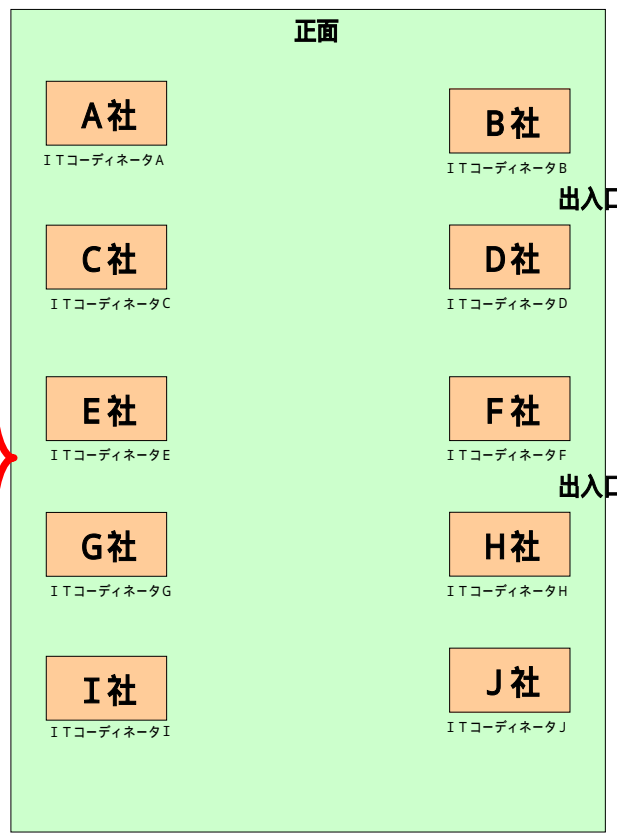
正面

A社
ITコーディネータA

B社
ITコーディネータB

出入口

C社
ITコーディネータC

D社
ITコーディネータD

E社
ITコーディネータE

F社
ITコーディネータF

出入口

G社
ITコーディネータG

H社
ITコーディネータH

I社
ITコーディネータI

J社
ITコーディネータJ